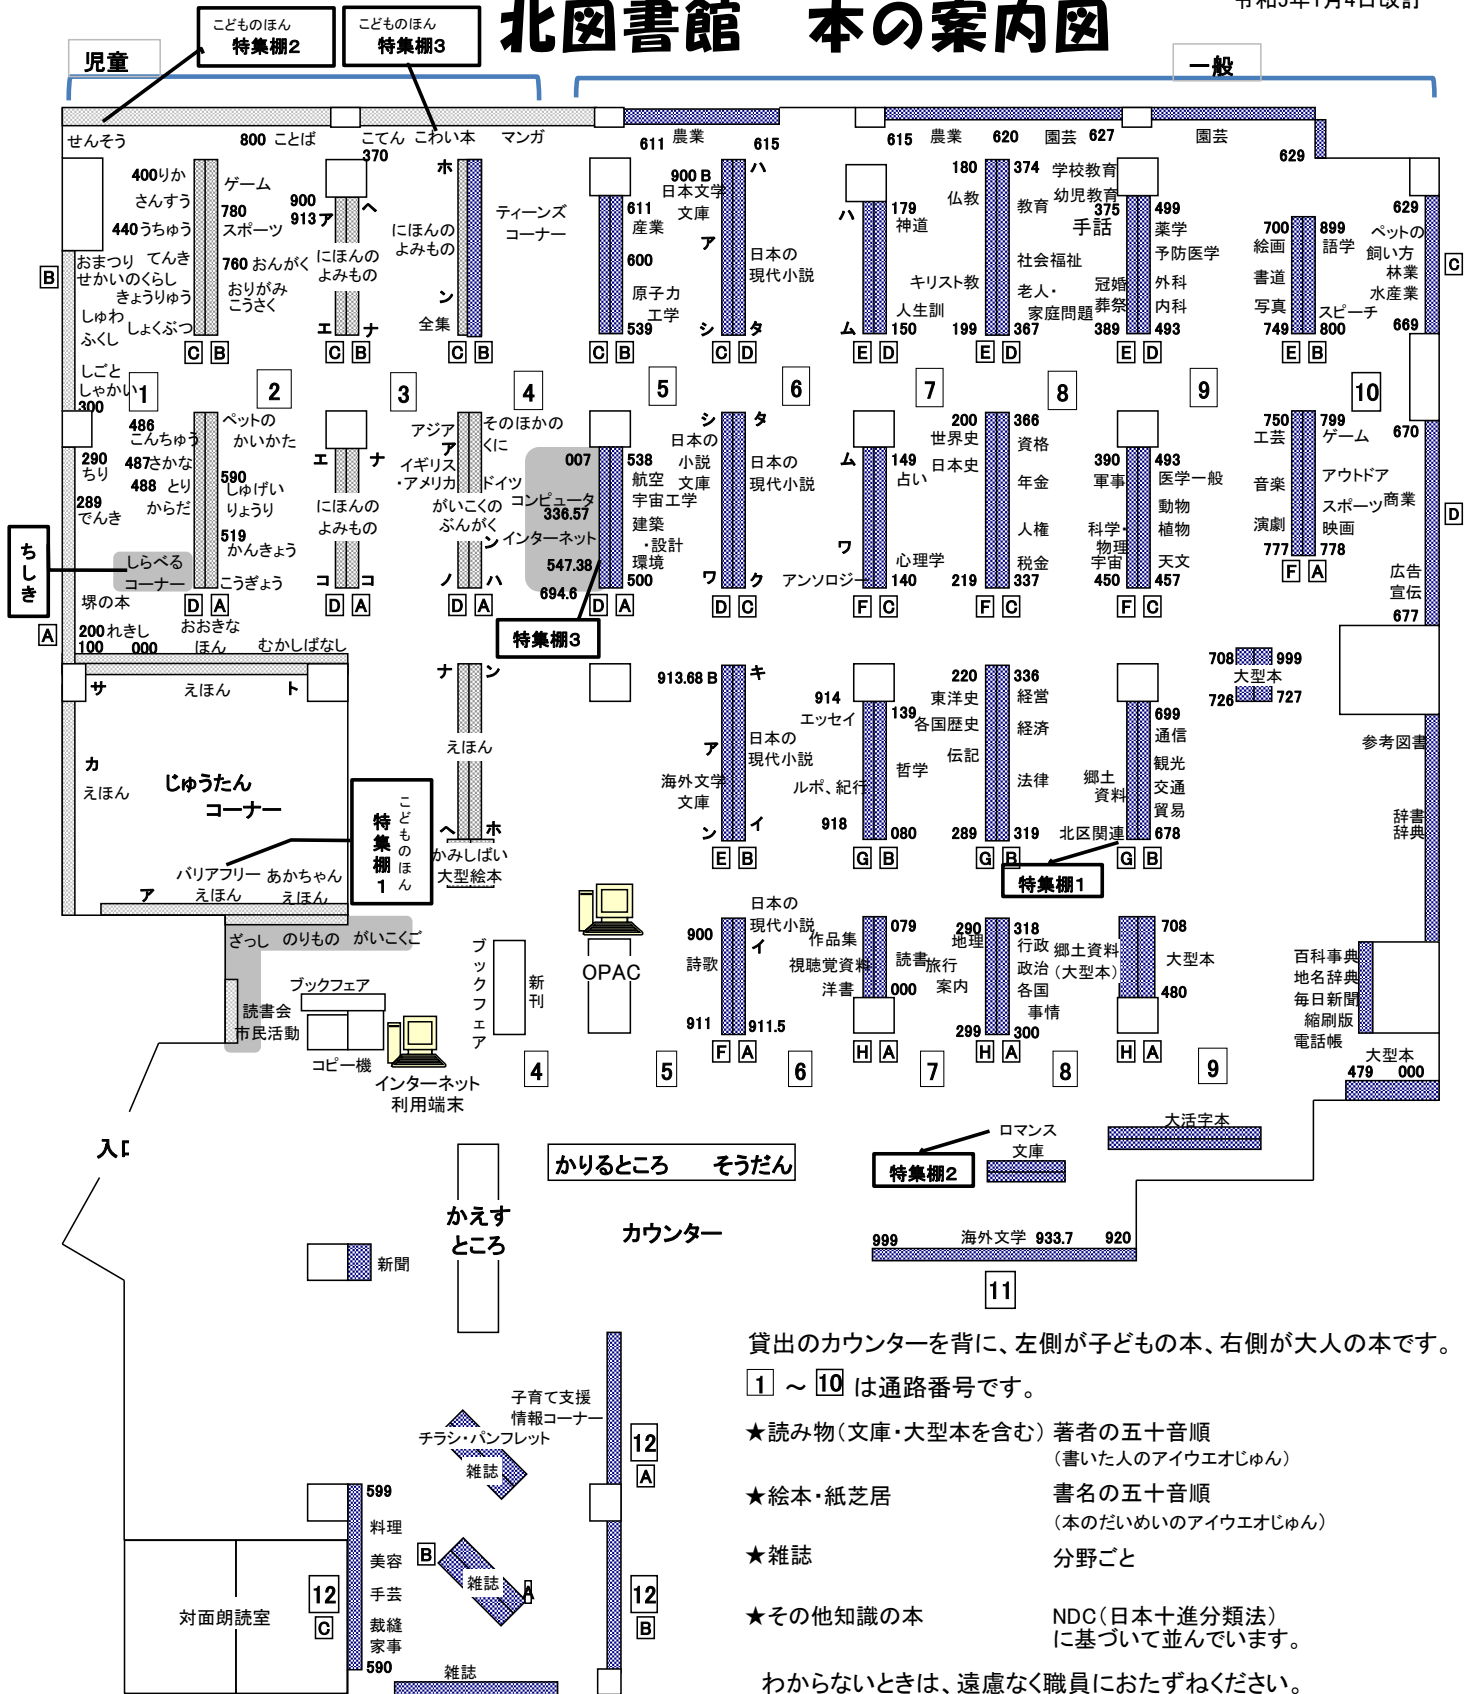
北図書館　本の案内図

令和5年1月4日改訂

児童

こどものほん 特集棚2

こどものほん 特集棚3

一般

せんそう　800 ことば　こてん こわい本 370　マンガ

400りか　さんすう　440うちゅう　ゲーム　780 スポーツ　760 おんがく　おりがみ こうさく　900 913 ア　へ　にほんの よみもの　エ　ナ

おまつり てんき せかいのくらし きょうりゅう しゅわ ふくし しょくぶつ　しごと しゃかい 300

ホ　にほんの よみもの　ン　全集　ティーンズ コーナー

C B　C B　C B　1　2　3　4

486 こんちゅう　290 ちり　487さかな　488 とり　289 でんき　からだ　ペットの かいかた　590 しゅげい りょうり　519 かんきょう　こうぎょう　しらべる コーナー　堺の本　200 れきし 100 000　おおきな ほん　むかしばなし

エ　ナ　にほんの よみもの　コ　コ

アジア　ア　イギリス・アメリカ　そのほかの くに　ドイツ　がいこくの ぶんがく　ン　ノ　ハ

007　コンピュータ 336.57　インターネット　547.38　694.6

ちしき

D A　D A　D A　A

特集棚3

611 農業 615　900 B 日本文学 文庫　611 産業　600　原子力 工学　539　ハ　ア　日本の 現代小説　シ　タ　C D　C D　5　6

シ　日本の 小説　538 航空 宇宙工学　建築・設計　環境　500　文庫　タ　日本の 現代小説　ワ　ク　アンソロジー　D A　D C

615 農業 620 園芸 627 園芸 629

ハ　179 神道　180 仏教　キリスト教　人生訓　150　199　ム　E D　7

374 学校教育 幼児教育 375 手話　教育　社会福祉　老人・家庭問題　冠婚 葬祭　367　389　E D　8

499 薬学 予防医学 外科 内科 493　E D　9

700 絵画 書道 写真 749　899 語学 スピーチ 800　ペットの 飼い方 林業 水産業　629　669　E B　10

200 世界史　日本史　149 占い　心理学　140　219　ム　ワ　F C

366 資格 年金 人権 税金 337　F C

390 軍事　科学・物理 宇宙 450　493 医学一般 動物 植物 天文 457　F C

750 工芸 音楽 演劇 777　799 ゲーム　アウトドア　スポーツ 映画 778　商業　670　広告 宣伝 677　F A

C　D

ナ　ン　えほん　ヘ　ホ　かみしばい 大型絵本

サ　えほん　ト　カ えほん　じゅうたん コーナー　バリアフリー えほん　あかちゃん えほん　ア

こどものほん 特集棚1

913.68 B　キ　日本の 現代小説　ア　海外文学 文庫　ン　イ　914 エッセイ　ルポ、紀行　918　E B

139 各国歴史　220 東洋史　伝記　哲学　080　289　G B

336 経営　経済　法律　319　郷土資料　北区関連　G B

699 通信 観光 交通 貿易 678　G B

708 999 大型本 726 727

参考図書

辞書 辞典

特集棚1

ざっし　のりもの　がいこくご　ブックフェア　読書会 市民活動　コピー機　インターネット 利用端末　ブックフェア　新刊　OPAC

4　5　6　7　8　9

日本の 現代小説　900 詩歌　911　イ　911.5　F A

作品集　視聴覚資料　洋書　079　読書　旅行　案内　000　H A

290 地理　318 行政 政治 各国 事情　郷土資料 (大型本)　299　300　H A

708 大型本 480　H A

百科事典 地名辞典 毎日新聞 縮刷版 電話帳

大型本 479 000

入口

かりるところ　そうだん

ロマンス 文庫　特集棚2　大活字本

かえす ところ　カウンター　新聞

999 海外文学 933.7 920　11

貸出のカウンターを背に、左側が子どもの本、右側が大人の本です。

1 ～ 10 は通路番号です。

★読み物（文庫・大型本を含む） 著者の五十音順 （書いた人のアイウエオじゅん）

★絵本・紙芝居　書名の五十音順 （本のだいめいのアイウエオじゅん）

★雑誌　分野ごと

★その他知識の本　NDC（日本十進分類法）に基づいて並んでいます。

子育て支援 情報コーナー　チラシ・パンフレット　雑誌　12 A

599 料理 美容 手芸 裁縫 家事 590　12 C　対面朗読室　B　雑誌　A　12 B　雑誌

わからないときは、遠慮なく職員におたずねください。